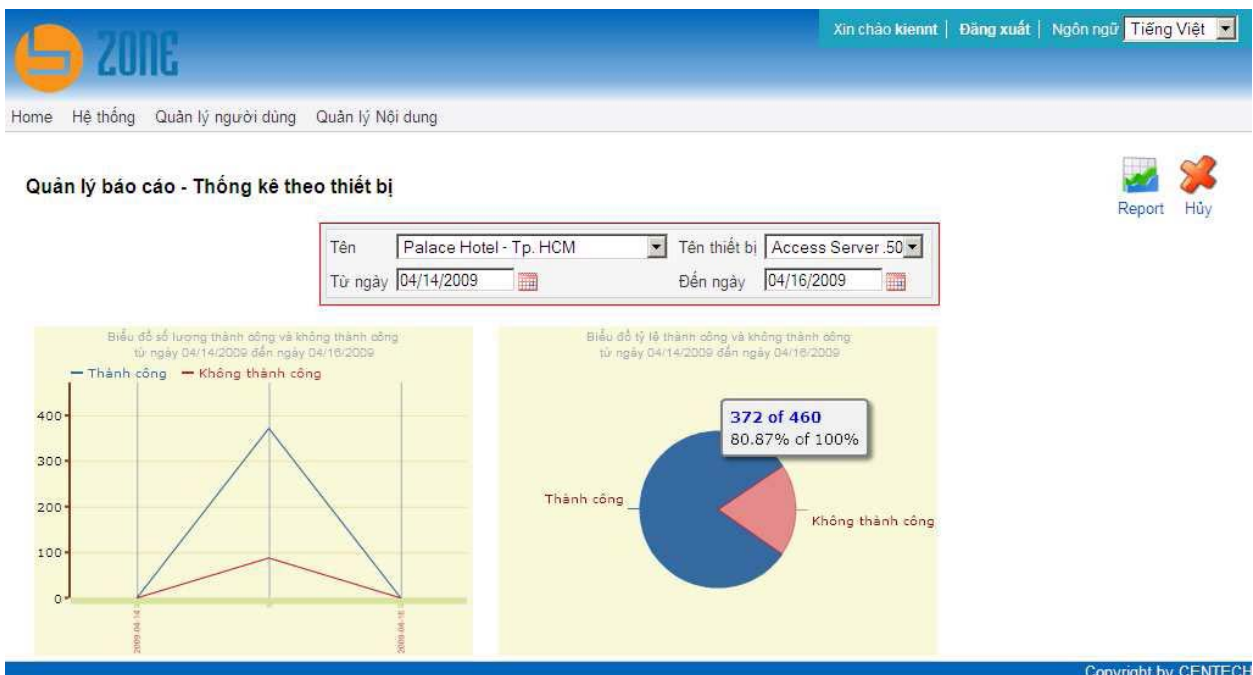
ZONE

Xin chào kiennt | Đăng xuất | Ngôn ngữ Tiếng Việt

Home Hệ thống Quản lý người dùng Quản lý Nội dung

Quản lý báo cáo - Thống kê theo thiết bị

Report Hủy

Tên Palace Hotel - Tp. HCM Tên thiết bị Access Server .50
Từ ngày 04/14/2009 Đến ngày 04/16/2009

Biểu đồ số lượng thành công và không thành công
từ ngày 04/14/2009 đến ngày 04/16/2009

— Thành công — Không thành công

400
300
200
100
0

2009-04-14
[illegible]
2009-04-16

Biểu đồ tỷ lệ thành công và không thành công
từ ngày 04/14/2009 đến ngày 04/16/2009

372 of 460
80.87% of 100%

Thành công
Không thành công

Copyright by CENTECH